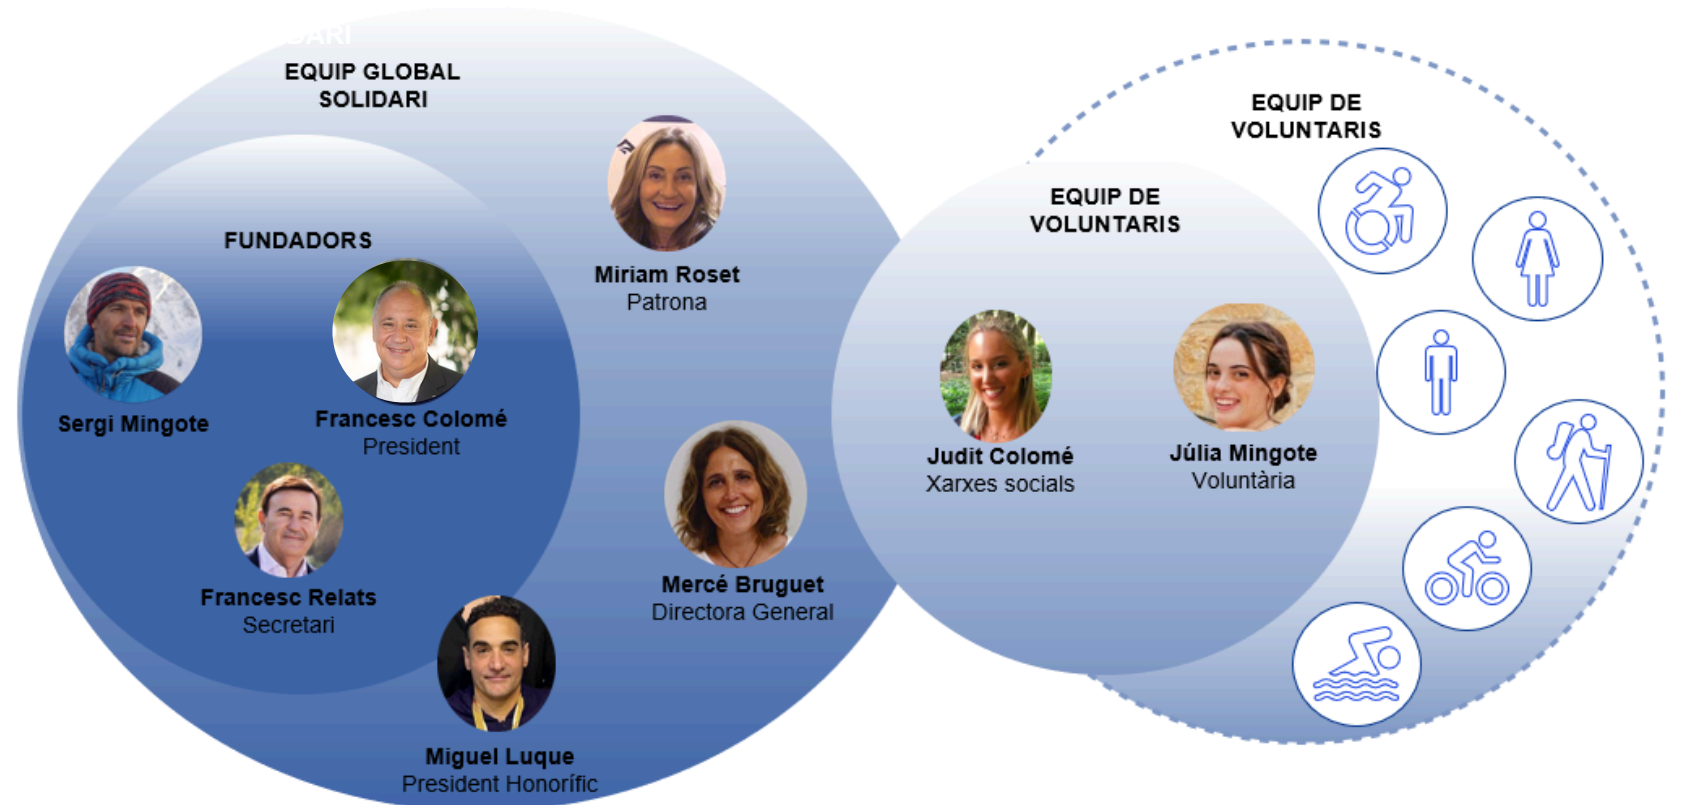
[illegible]DARI

EQUIP GLOBAL SOLIDARI

FUNDADORS

Sergi Mingote

Francesc Colomé
President

Francesc Relats
Secretari

Miguel Luque
President Honorífic

Miriam Roset
Patrona

Mercé Bruguet
Directora General

EQUIP DE VOLUNTARIS

EQUIP DE VOLUNTARIS

Judit Colomé
Xarxes socials

Júlia Mingote
Voluntària